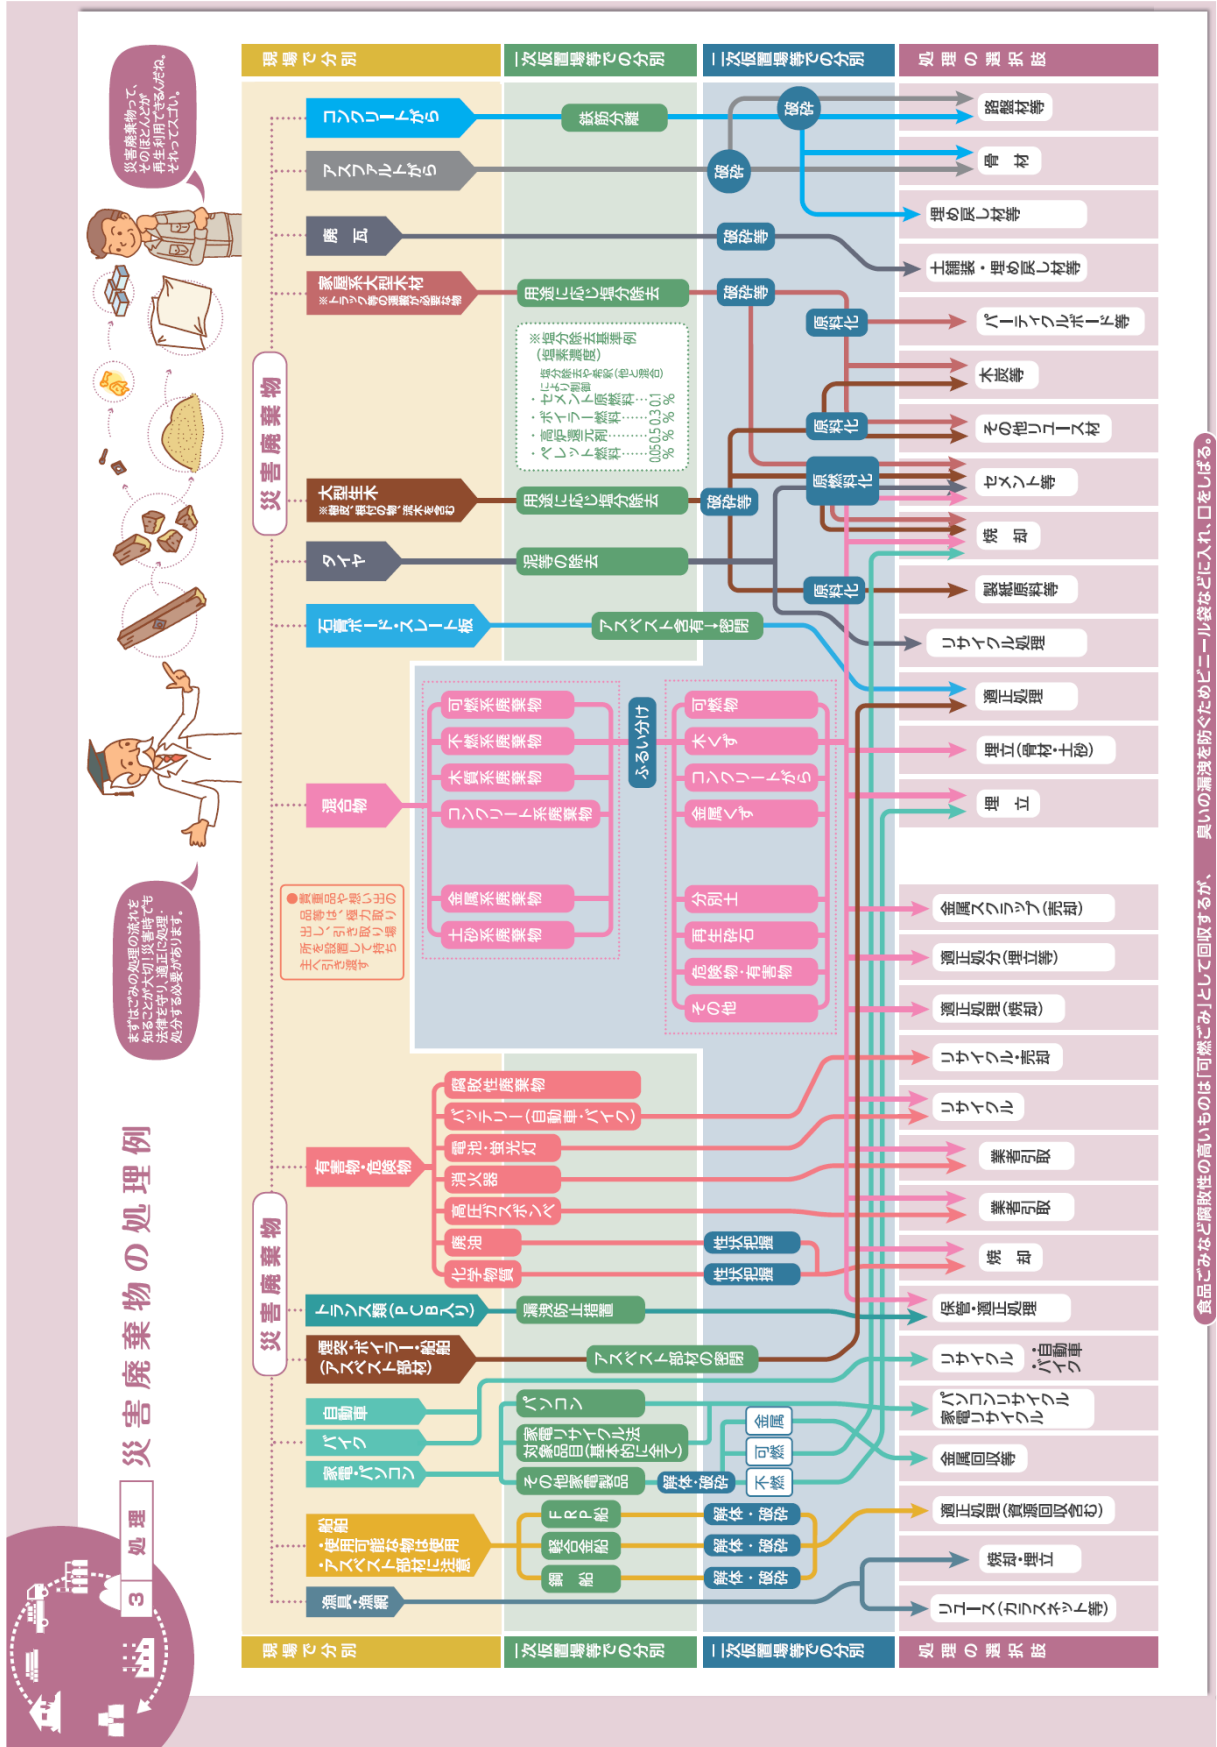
3 処理

災害廃棄物の処理例

まずはごみの処理の流れを知ることが大切!災害時でも法律を守り、適正に処理・処分する必要があります。

災害廃棄物って、そのほとんどが再生利用できるんだね。それってスゴい。

現場で分別

一次仮置場等での分別

二次仮置場等での分別

処理の選択肢

災害廃棄物

コンクリートがら
アスファルトがら
瓦
家屋系大型木材 ※トラック等の運搬が必要な物
大型生木 ※樹皮・根付の物、流木を含む
タイヤ
石膏ボード・スレート板
混合物
●貴重品や思い出の品等は、抜き取り、場所を設置して持ち主へ引き渡す

鉄筋分離
用途に応じ塩分除去
※塩分除去基準例(塩素濃度)
塩分除去の方法(他と混合)により判断
・セメント原燃料……0.1%
・ボイラー燃料……0.3%
・高炉還元剤……0.5%
・ペレット燃料……0.05%
用途に応じ塩分除去
泥等の除去
アスベスト含有→密閉

破砕
破砕
破砕等
破砕等
原料化
原料化
原燃料化
破砕等
原料化

可燃系廃棄物
不燃系廃棄物
木質系廃棄物
コンクリート系廃棄物
金属系廃棄物
土砂系廃棄物
ふるい分け
可燃物
木くず
コンクリートがら
金属くず
分別土
再生砕石
危険物・有害物
その他

路盤材等
骨材
埋め戻し材等
土壌改良・埋め戻し材等
パーティクルボード等
木炭等
その他リユース材
セメント等
焼却
製紙原料等
リサイクル処理
適正処理
埋立(骨材・土砂)
埋立
金属スクラップ(売却)
適正処分(埋立等)
適正処理(焼却)
リサイクル・売却
リサイクル
業者引取
業者引取
焼却
保管・適正処理
リサイクル 自動車・バイク
パソコンリサイクル 家電リサイクル
金属回収等
適正処理(資源回収含む)
焼却・埋立
リユース(カラスネット等)

災害廃棄物

有害物・危険物
腐敗性廃棄物
バッテリー(自動車・バイク)
電池・蛍光灯
消火器
高圧ガスボンベ
廃油
化学物質
性状把握
性状把握
トランス類(PCB入り)
漏洩防止措置
煙突・ボイラー・船舶(アスベスト部材)
アスベスト部材の密閉
自動車
バイク
家電・パソコン
パソコン
家電リサイクル法対象品目(基本的に全て)
その他家電製品
解体・破砕
金属
可燃
不燃
船舶
・使用可能な物は使用
・アスベスト部材に注意
FRP船
軽合金船
鋼船
解体・破砕
解体・破砕
解体・破砕
漁具・漁網

食品ごみなど腐敗性の高いものは「可燃ごみ」として回収するが、臭いの漏洩を防ぐためビニール袋などに入れ、口をしばる。